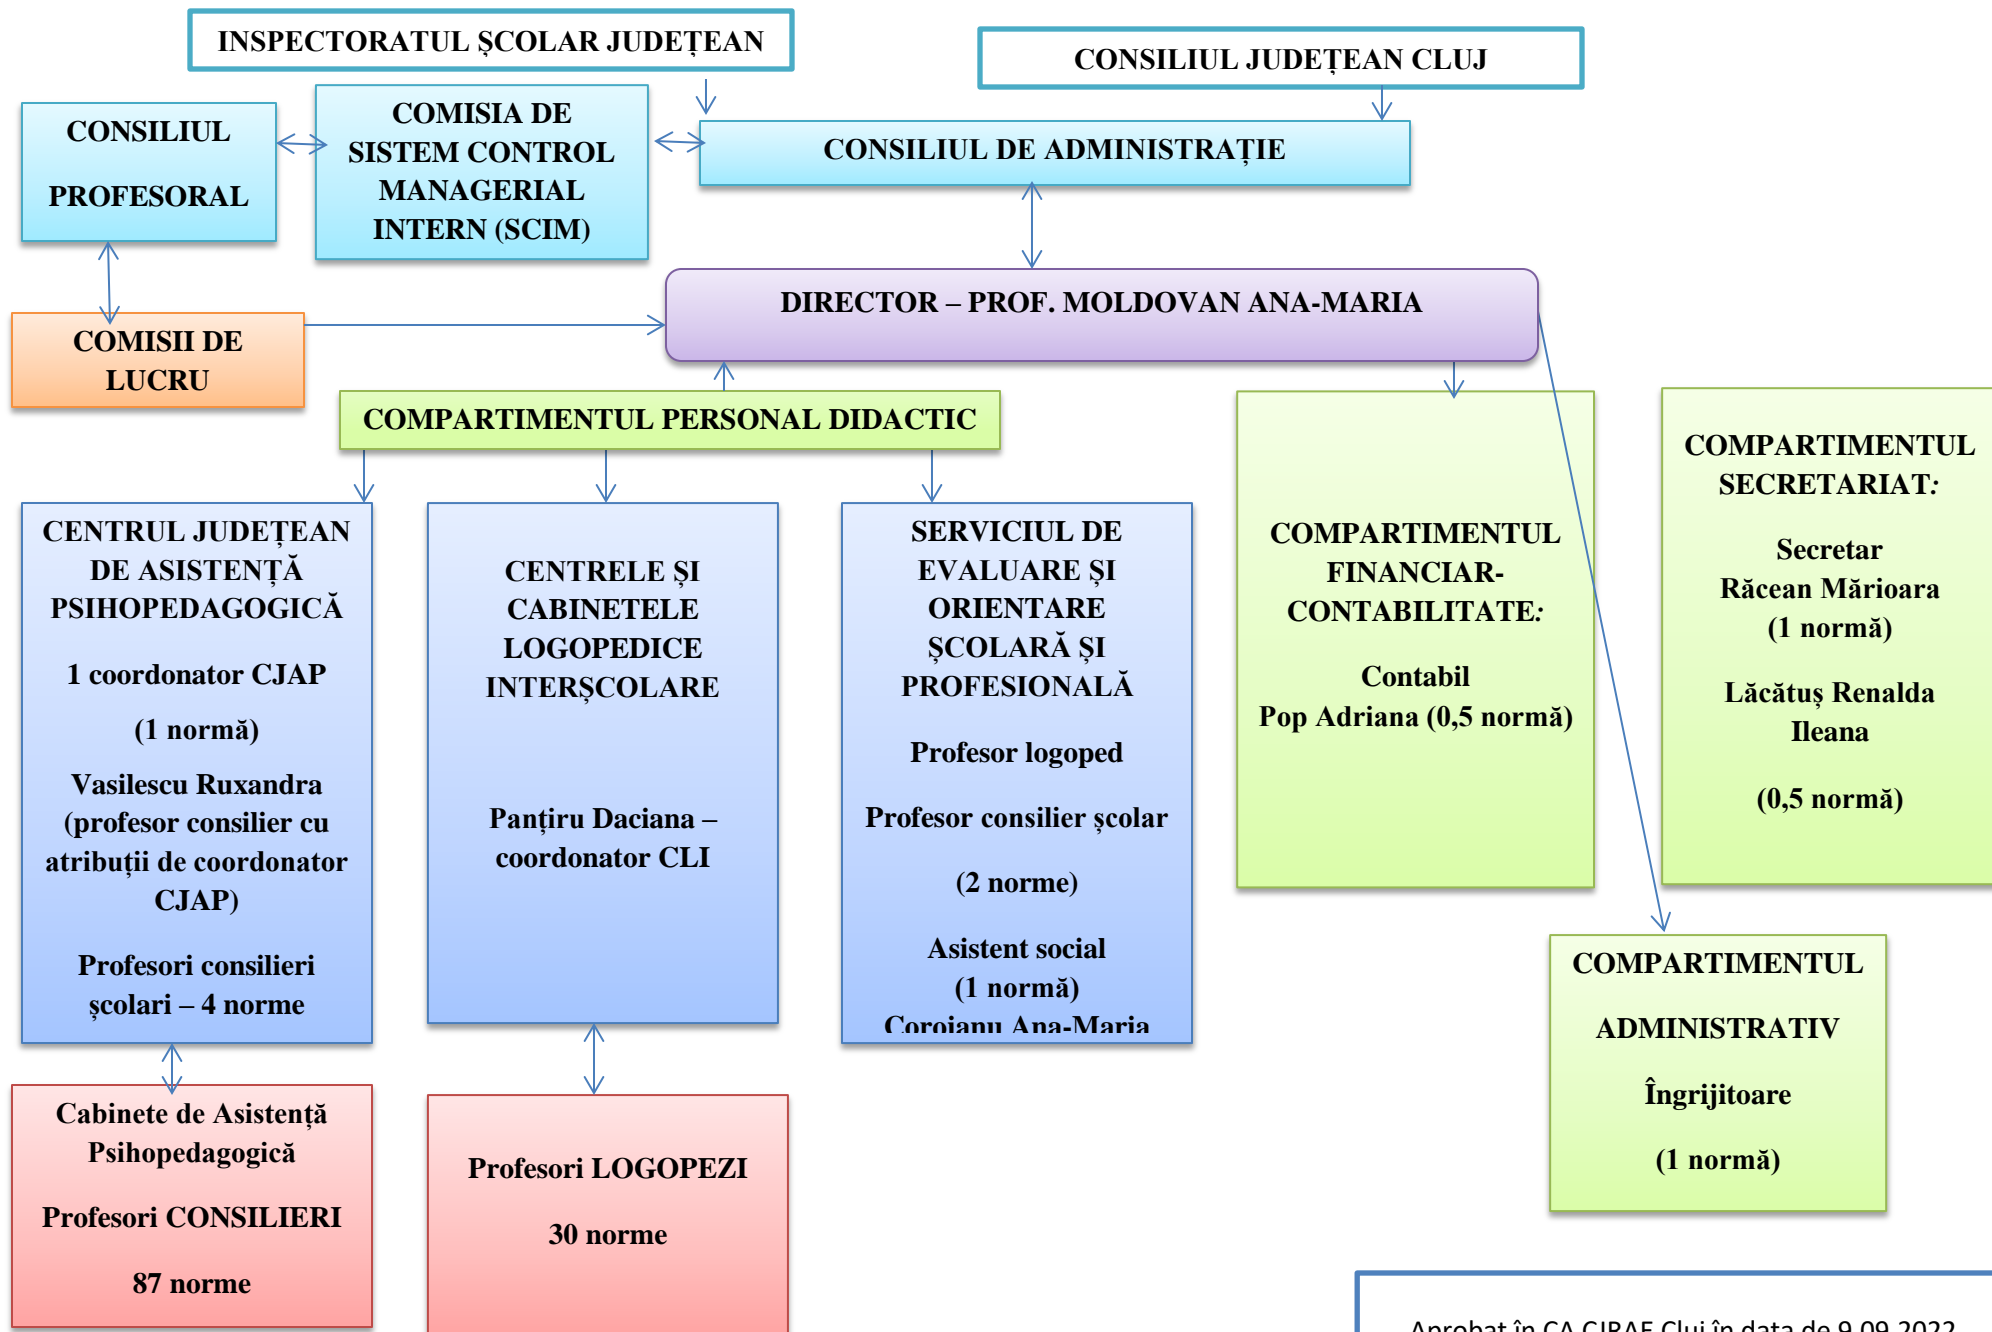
INSPECTORATUL ŞCOLAR JUDEŢEAN

CONSILIUL JUDEŢEAN CLUJ

CONSILIUL PROFESORAL

COMISIA DE SISTEM CONTROL MANAGERIAL INTERN (SCIM)

CONSILIUL DE ADMINISTRAŢIE

DIRECTOR – PROF. MOLDOVAN ANA-MARIA

COMISII DE LUCRU

COMPARTIMENTUL PERSONAL DIDACTIC

CENTRUL JUDEŢEAN DE ASISTENŢĂ PSIHOPEDAGOGICĂ

1 coordonator CJAP

(1 normă)

Vasilescu Ruxandra (profesor consilier cu atribuţii de coordonator CJAP)

Profesori consilieri şcolari – 4 norme

CENTRELE ŞI CABINETELE LOGOPEDICE INTERŞCOLARE

Panţiru Daciana – coordonator CLI

SERVICIUL DE EVALUARE ŞI ORIENTARE ŞCOLARĂ ŞI PROFESIONALĂ

Profesor logoped

Profesor consilier şcolar

(2 norme)

Asistent social

(1 normă)

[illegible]

COMPARTIMENTUL FINANCIAR-CONTABILITATE:

Contabil

Pop Adriana (0,5 normă)

COMPARTIMENTUL SECRETARIAT:

Secretar

Răcean Mărioara

(1 normă)

Lăcătuş Renalda Ileana

(0,5 normă)

COMPARTIMENTUL ADMINISTRATIV

Îngrijitoare

(1 normă)

Cabinete de Asistenţă Psihopedagogică

Profesori CONSILIERI

87 norme

Profesori LOGOPEZI

30 norme

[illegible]